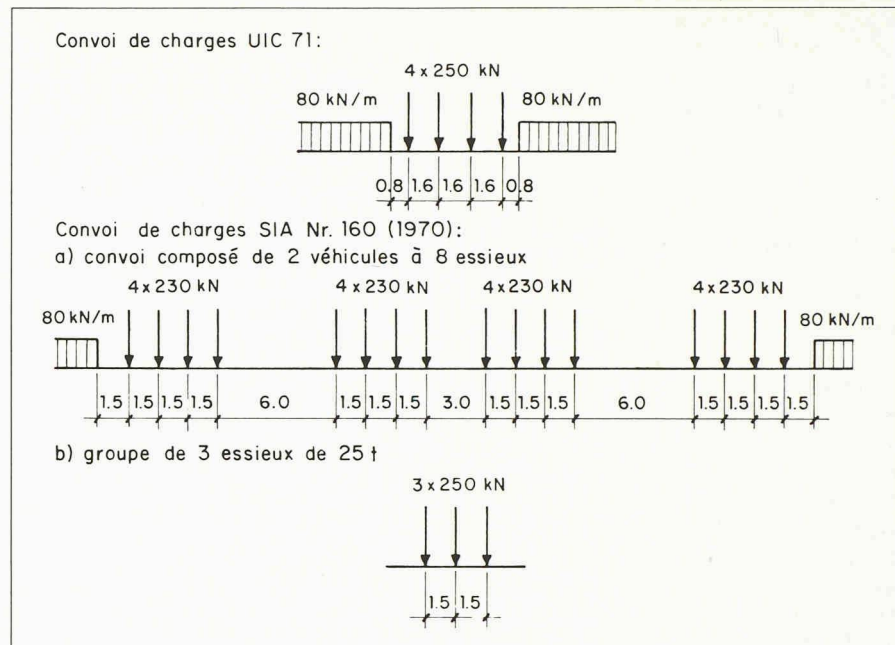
Convoi de charges UIC 71:

4 x 250 kN

80 kN/m

80 kN/m

0.8 1.6 1.6 1.6 0.8

Convoi de charges SIA Nr. 160 (1970):

a) convoi composé de 2 véhicules à 8 essieux

4 x 230 kN

4 x 230 kN

4 x 230 kN

4 x 230 kN

80 kN/m

80 kN/m

1.5 1.5 1.5 1.5 6.0 1.5 1.5 1.5 3.0 1.5 1.5 1.5 6.0 1.5 1.5 1.5 1.5

b) groupe de 3 essieux de 25 t

3 x 250 kN

1.5 1.5